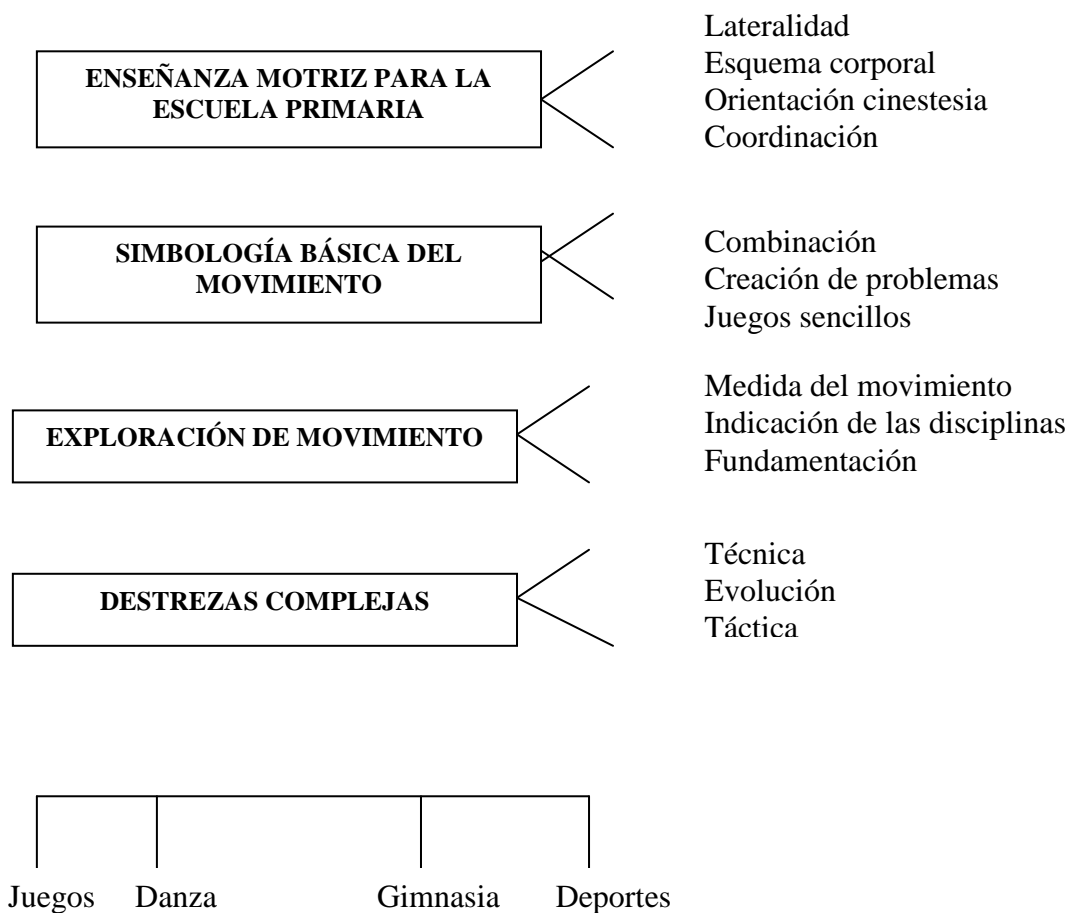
ENSEÑANZA MOTRIZ PARA LA ESCUELA PRIMARIA

Lateralidad
Esquema corporal
Orientación cinestesia
Coordinación

SIMBOLOGÍA BÁSICA DEL MOVIMIENTO

Combinación
Creación de problemas
Juegos sencillos

EXPLORACIÓN DE MOVIMIENTO

Medida del movimiento
Indicación de las disciplinas
Fundamentación

DESTREZAS COMPLEJAS

Técnica
Evolución
Táctica

Juegos Danza Gimnasia Deportes